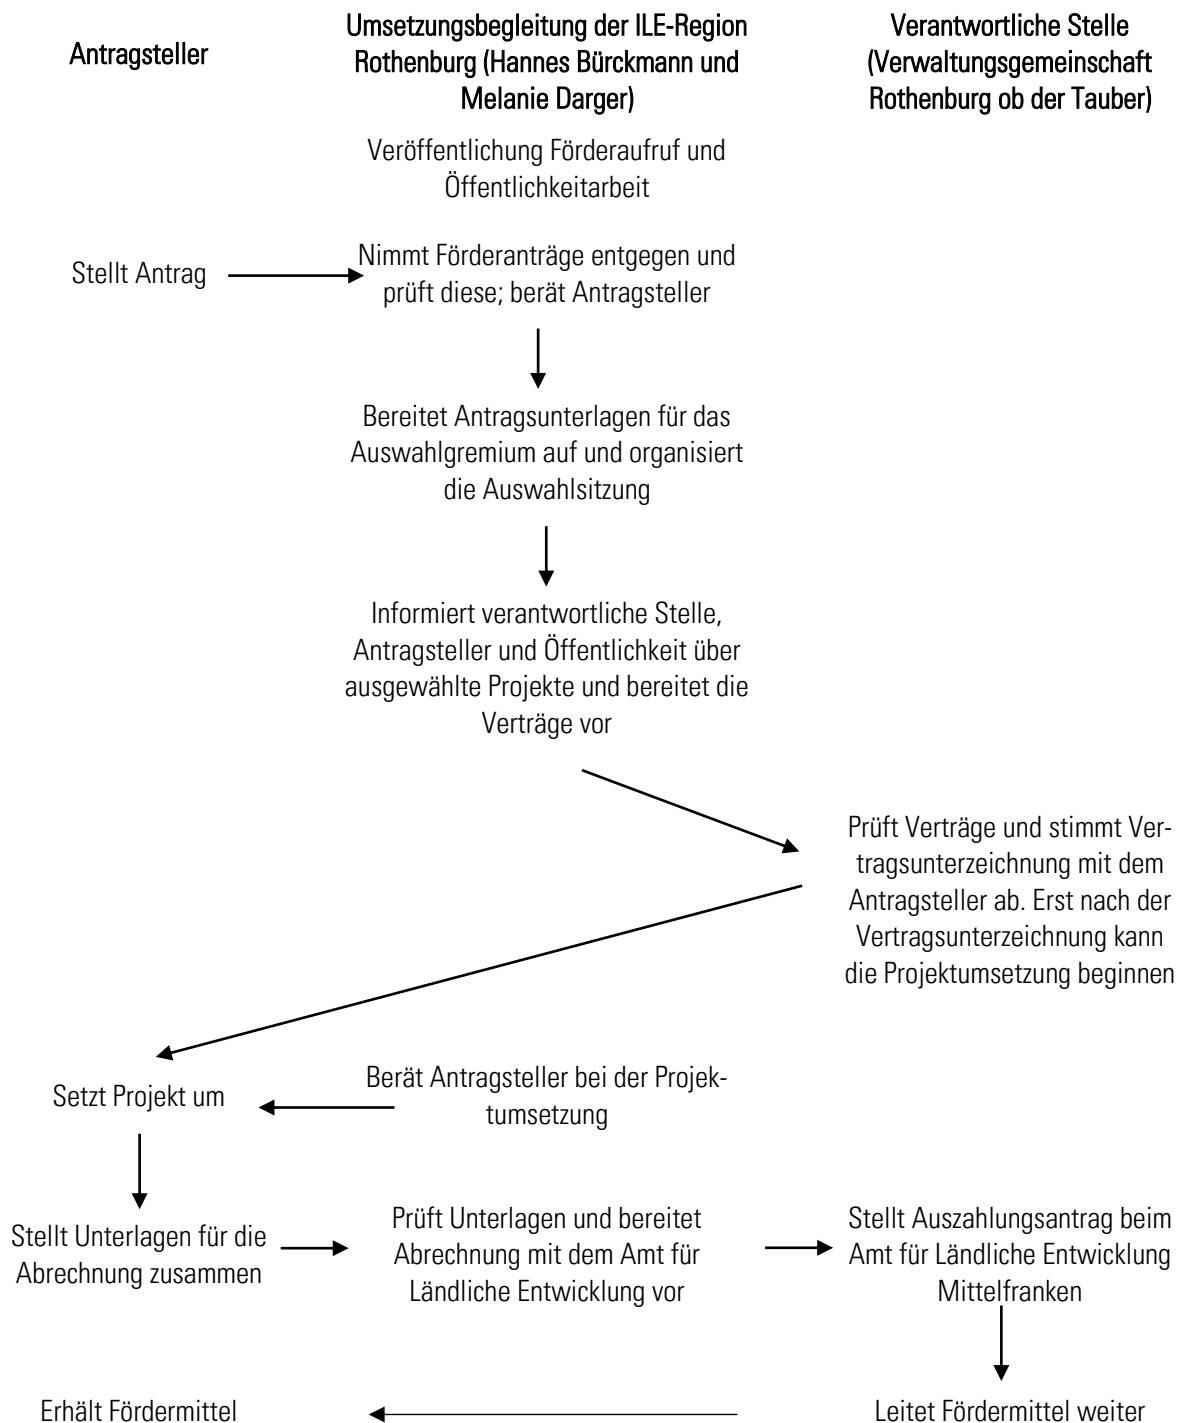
Antragsteller

Umsetzungsbegleitung der ILE-Region Rothenburg (Hannes Bürckmann und Melanie Darger)

Verantwortliche Stelle (Verwaltungsgemeinschaft Rothenburg ob der Tauber)

Veröffentlichung Förderaufruf und Öffentlichkeitarbeit

Stellt Antrag

Nimmt Förderanträge entgegen und prüft diese; berät Antragsteller

Bereitet Antragsunterlagen für das Auswahlgremium auf und organisiert die Auswahlsitzung

Informiert verantwortliche Stelle, Antragsteller und Öffentlichkeit über ausgewählte Projekte und bereitet die Verträge vor

Prüft Verträge und stimmt Vertragsunterzeichnung mit dem Antragsteller ab. Erst nach der Vertragsunterzeichnung kann die Projektumsetzung beginnen

Setzt Projekt um

Berät Antragsteller bei der Projektumsetzung

Stellt Unterlagen für die Abrechnung zusammen

Prüft Unterlagen und bereitet Abrechnung mit dem Amt für Ländliche Entwicklung vor

Stellt Auszahlungsantrag beim Amt für Ländliche Entwicklung Mittelfranken

Erhält Fördermittel

Leitet Fördermittel weiter